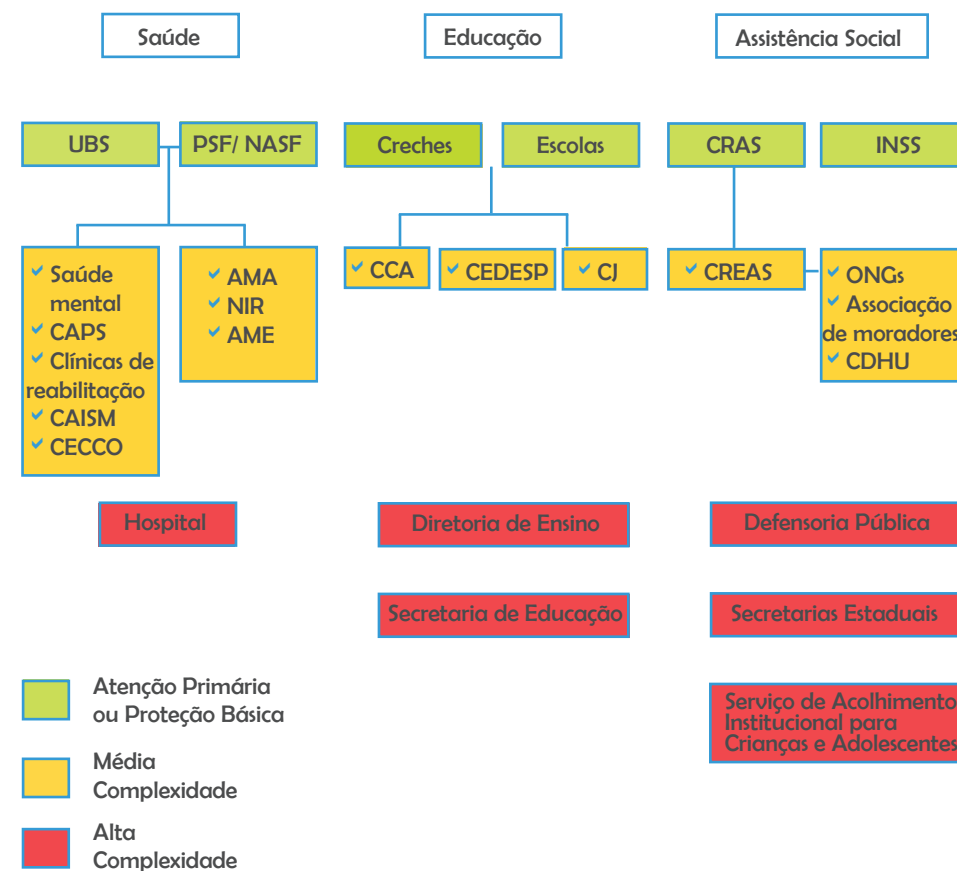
Saúde

Educação

Assistência Social

UBS

PSF/ NASF

Creches

Escolas

CRAS

INSS

Saúde mental
CAPS
Clínicas de reabilitação
CAISM
CECCO

AMA
NIR
AME

CCA

CEDESP

CJ

CREAS

ONGs
Associação de moradores
CDHU

Hospital

Diretoria de Ensino

Defensoria Pública

Secretaria de Educação

Secretarias Estaduais

Serviço de Acolhimento Institucional para Crianças e Adolescentes

Atenção Primária ou Proteção Básica

Média Complexidade

Alta Complexidade